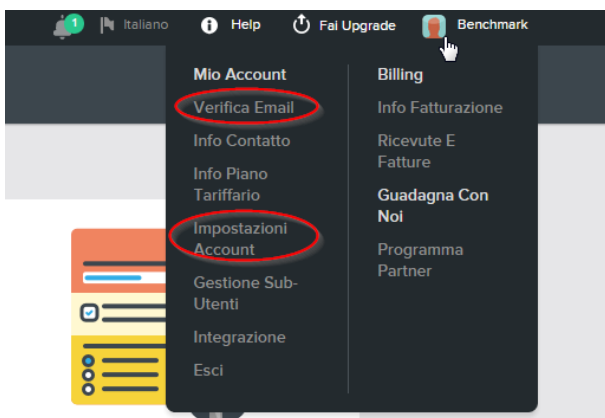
1 Italiano Help Fai Upgrade Benchmark

Mio Account
Verifica Email
Info Contatto
Info Piano Tariffario
Impostazioni Account
Gestione Sub-Utenti
Integrazione
Esci

Billing
Info Fatturazione
Ricevute E Fatture
Guadagna Con Noi
Programma Partner